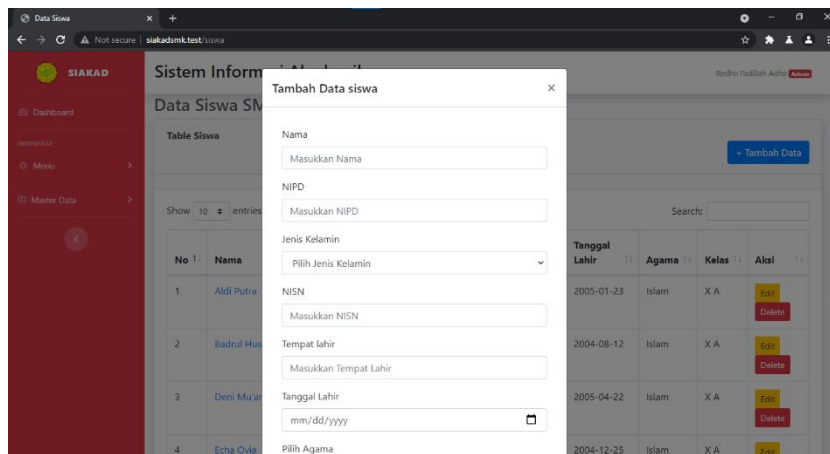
Data Siswa × +

Not secure | siakadsmk.test/siswa

SIAKAD

Dashboard

INTERFACE

Menu

Master Data

Sistem Inform

Data Siswa SM

Table Siswa

Show 10 entries

| No | Nama |
|---|---|
| 1 | Aldi Putra |
| 2 | Badrul Hus |
| 3 | Deni Mu'ar |
| 4 | Echa Ovia |

Bedho Fadillah Adha Admin

+ Tambah Data

Search:

| Tanggal Lahir | Agama | Kelas | Aksi |
|---|---|---|---|
| 2005-01-23 | Islam | X A | Edit Delete |
| 2004-08-12 | Islam | X A | Edit Delete |
| 2005-04-22 | Islam | X A | Edit Delete |
| 2004-12-25 | Islam | X A | Edit |

Tambah Data siswa ×

Nama

Masukkan Nama

NIPD

Masukkan NIPD

Jenis Kelamin

Pilih Jenis Kelamin

NISN

Masukkan NISN

Tempat lahir

Masukkan Tempat Lahir

Tanggal Lahir

mm/dd/yyyy

Pilih Agama